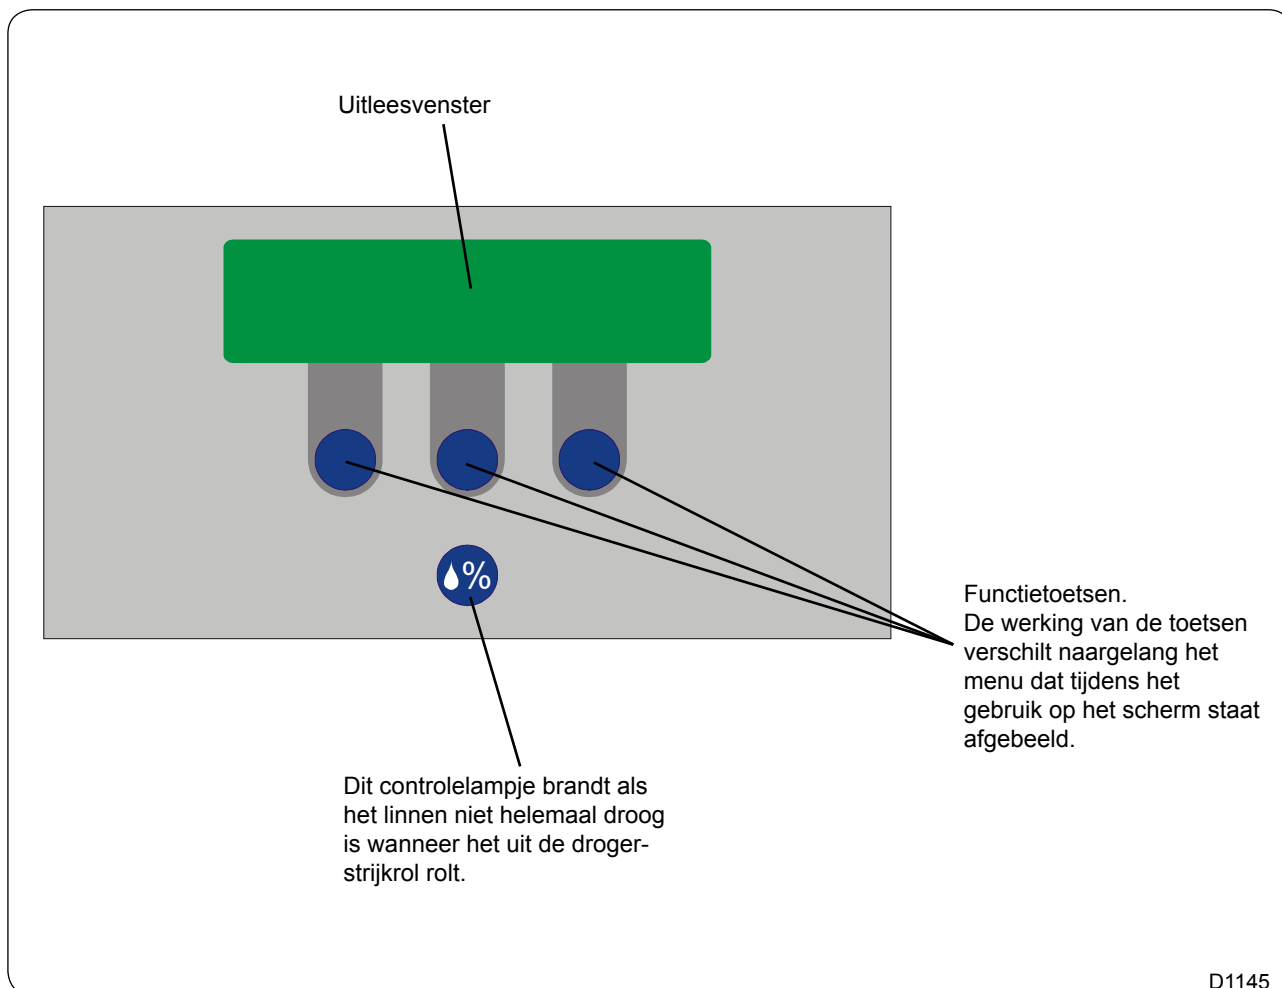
Uitleesvenster

%

Functietoetsen.
De werking van de toetsen verschilt naargelang het menu dat tijdens het gebruik op het scherm staat afgebeeld.

Dit controlelampje brandt als het linnen niet helemaal droog is wanneer het uit de droger-strijkrol rolt.

D1145